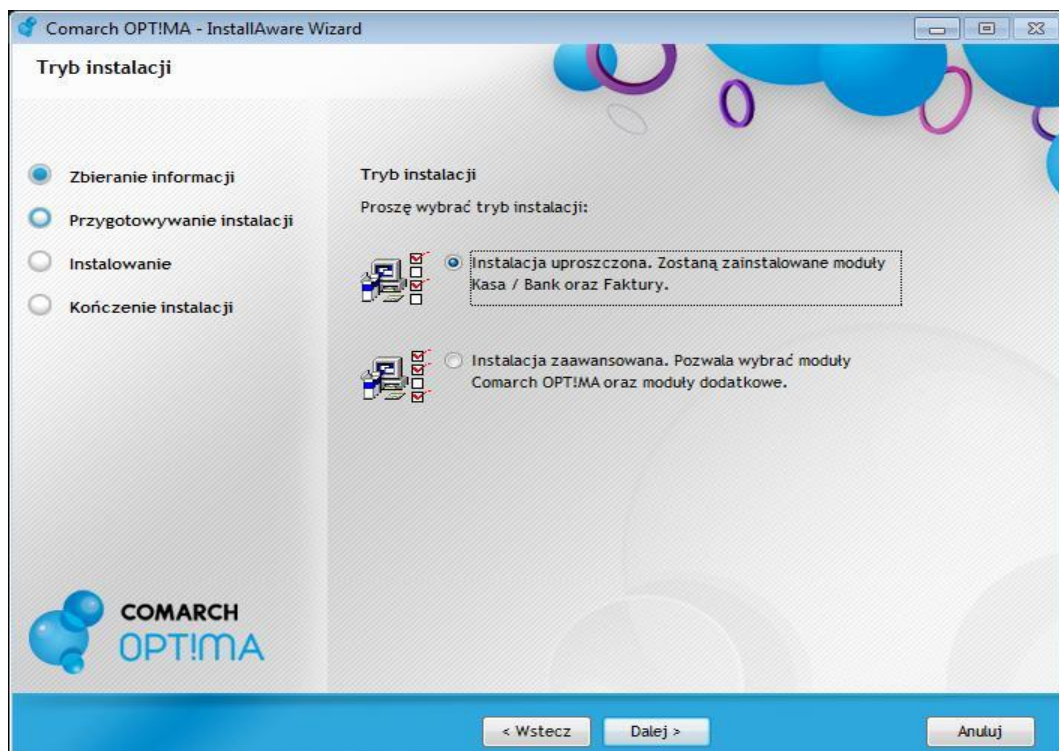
Comarch OPT!MA - InstallAware Wizard

Tryb instalacji

Zbieranie informacji

Przygotowywanie instalacji

Instalowanie

Kończenie instalacji

Tryb instalacji

Proszę wybrać tryb instalacji:

Instalacja uproszczona. Zostaną zainstalowane moduły Kasa / Bank oraz Faktury.

Instalacja zaawansowana. Pozwala wybrać moduły Comarch OPT!MA oraz moduły dodatkowe.

COMARCH
OPT!MA

< Wstecz
Dalej >
Anuluj